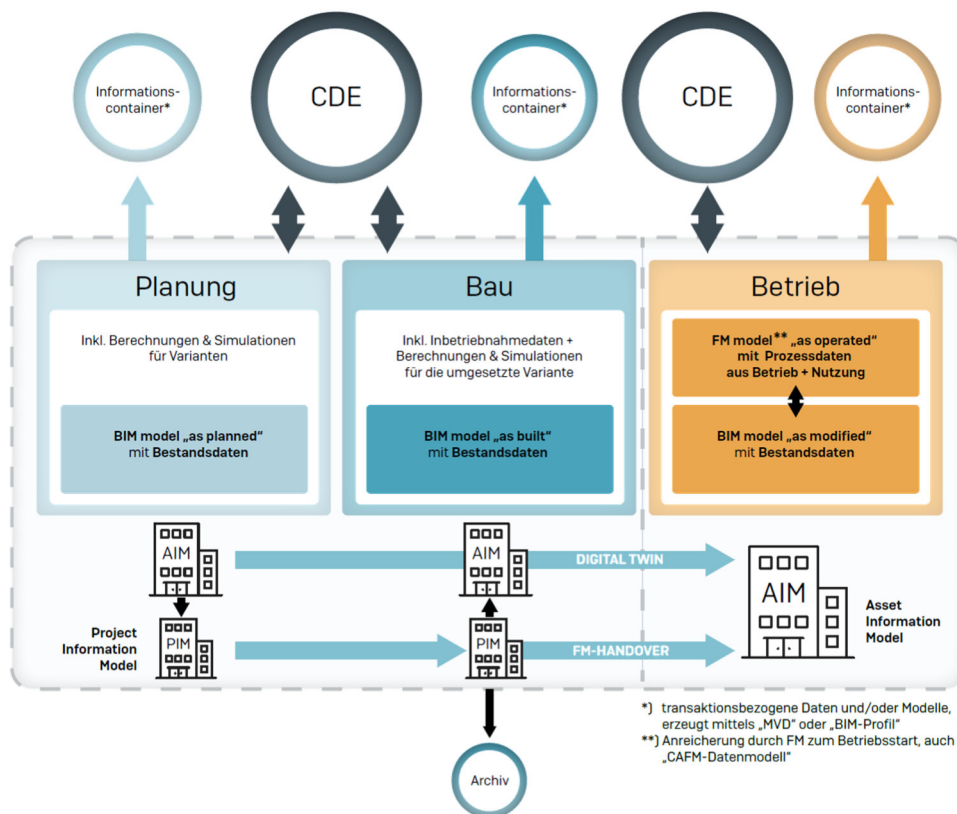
Informations-container*

CDE

Informations-container*

CDE

Informations-container*

Planung

Inkl. Berechnungen & Simulationen für Varianten

BIM model „as planned" mit Bestandsdaten

Bau

Inkl. Inbetriebnahmedaten + Berechnungen & Simulationen für die umgesetzte Variante

BIM model „as built" mit Bestandsdaten

Betrieb

FM model** „as operated" mit Prozessdaten aus Betrieb + Nutzung

BIM model „as modified" mit Bestandsdaten

AIM

AIM

DIGITAL TWIN

AIM

Asset Information Model

Project Information Model

PIM

PIM

FM-HANDOVER

Archiv

*) transaktionsbezogene Daten und/oder Modelle, erzeugt mittels „MVD" oder „BIM-Profil"

**) Anreicherung durch FM zum Betriebsstart, auch „CAFM-Datenmodell"